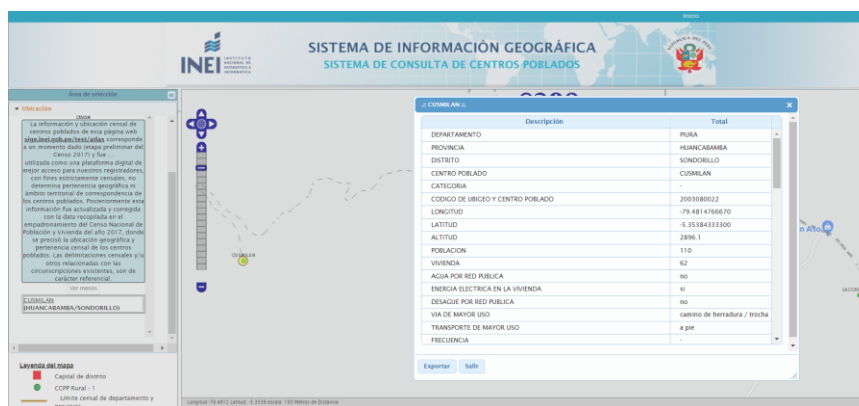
Inicio

INEI INSTITUTO NACIONAL DE ESTADÍSTICA E INFORMÁTICA

SISTEMA DE INFORMACIÓN GEOGRÁFICA
SISTEMA DE CONSULTA DE CENTROS POBLADOS

Area de selección

Ubicación

La información y ubicación censal de centros poblados de esta página web sige.inei.gob.pe/test/atlas corresponde a un momento dado (etapa preliminar del Censo 2017) y fue utilizada como una plataforma digital de mejor acceso para nuestros registradores, con fines estrictamente censales, no determina pertenencia geográfica ni ámbito territorial de correspondencia de los centros poblados. Posteriormente esta información fue actualizada y corregida con la data recopilada en el empadronamiento del Censo Nacional de Población y Vivienda del año 2017, donde se precisó la ubicación geográfica y pertenencia censal de los centros poblados. Las delimitaciones censales y/u otros relacionadas con las circunscripciones existentes, son de carácter referencial.

Ver menos

CUSMILAN (HUANCABAMBA/SONDORILLO)

Leyenda del mapa
Capital de distrito
CCPP Rural - 1
Límite censal de departamento y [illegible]

CUSMILAN

CUSMILAN

| Descripción | Total |
|---|---|
| DEPARTAMENTO | PIURA |
| PROVINCIA | HUANCABAMBA |
| DISTRITO | SONDORILLO |
| CENTRO POBLADO | CUSMILAN |
| CATEGORIA | - |
| CODIGO DE UBIGEO Y CENTRO POBLADO | 2003080022 |
| LONGITUD | -79.4814766670 |
| LATITUD | -5.35384333300 |
| ALTITUD | 2896.1 |
| POBLACION | 110 |
| VIVIENDA | 62 |
| AGUA POR RED PUBLICA | no |
| ENERGIA ELECTRICA EN LA VIVIENDA | si |
| DESAGUE POR RED PUBLICA | no |
| VIA DE MAYOR USO | camino de herradura / trocha |
| TRANSPORTE DE MAYOR USO | a pie |
| FRECUENCIA | - |

Exportar Salir

n Alto

Longitud -79.4812 Latitud -5.3539 escala: 150 Metros de Distancia